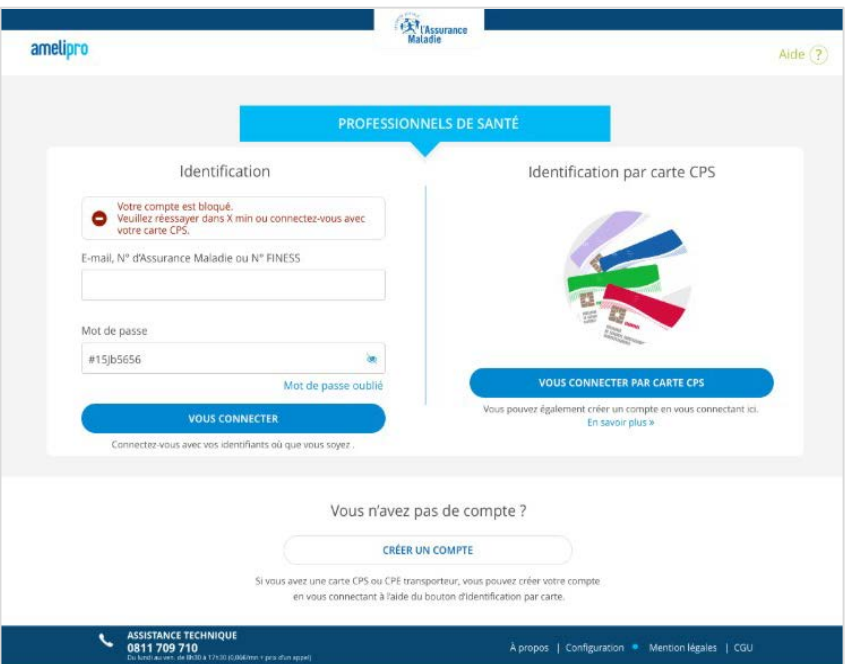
l'Assurance Maladie

amelipro

Aide ?

PROFESSIONNELS DE SANTÉ

Identification

Votre compte est bloqué.
Veuillez réessayer dans X min ou connectez-vous avec votre carte CPS.

E-mail, N° d'Assurance Maladie ou N° FINESS

Mot de passe

#15jb5656

Mot de passe oublié

VOUS CONNECTER

Connectez-vous avec vos identifiants où que vous soyez .

Identification par carte CPS

VOUS CONNECTER PAR CARTE CPS

Vous pouvez également créer un compte en vous connectant ici.
En savoir plus »

Vous n'avez pas de compte ?

CRÉER UN COMPTE

Si vous avez une carte CPS ou CPE transporteur, vous pouvez créer votre compte en vous connectant à l'aide du bouton d'identification par carte.

ASSISTANCE TECHNIQUE
0811 709 710
Du lundi au ven. de 8h30 à 17h30 (0,06€/mn + prix d'un appel)

À propos | Configuration • Mention légales | CGU